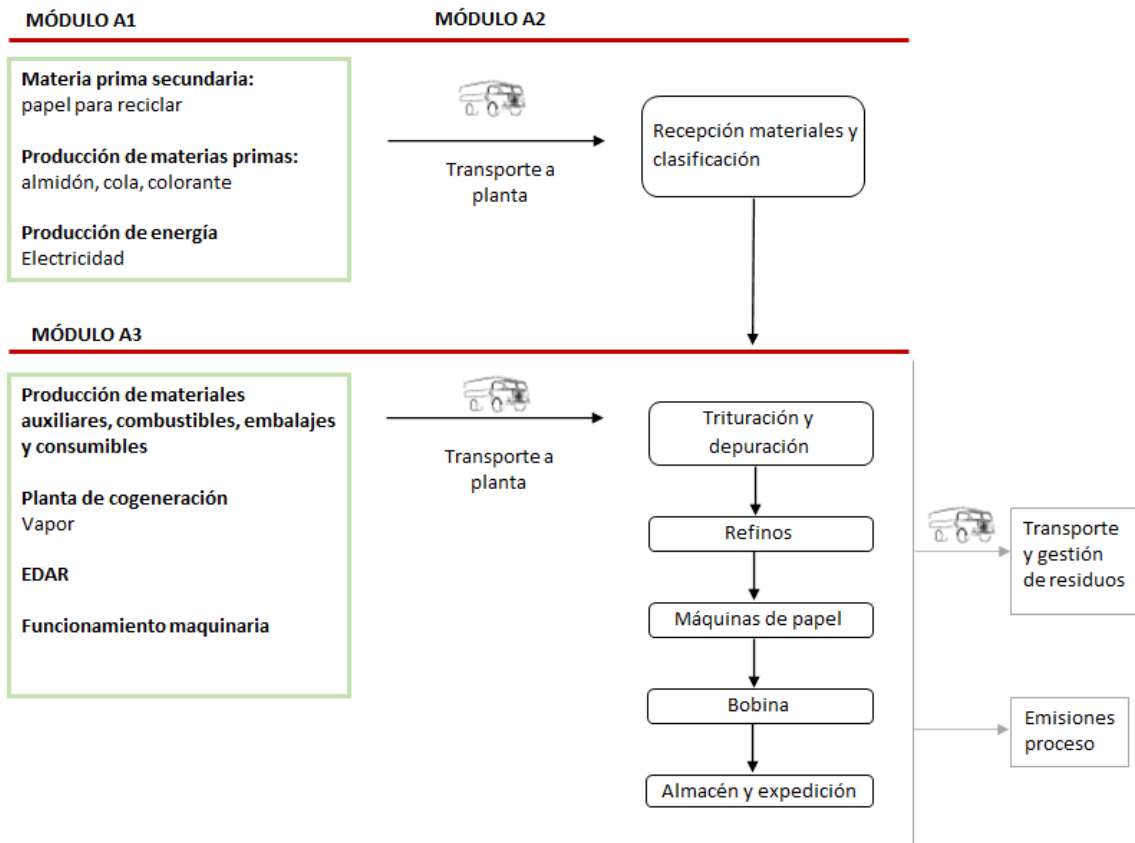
MÓDULO A1

MÓDULO A2

Materia prima secundaria:
papel para reciclar

Producción de materias primas:
almidón, cola, colorante

Producción de energía
Electricidad

Transporte a planta

Recepción materiales y clasificación

MÓDULO A3

Producción de materiales auxiliares, combustibles, embalajes y consumibles

Planta de cogeneración
Vapor

EDAR

Funcionamiento maquinaria

Transporte a planta

Trituración y depuración

Refinos

Máquinas de papel

Bobina

Almacén y expedición

Transporte y gestión de residuos

Emisiones proceso